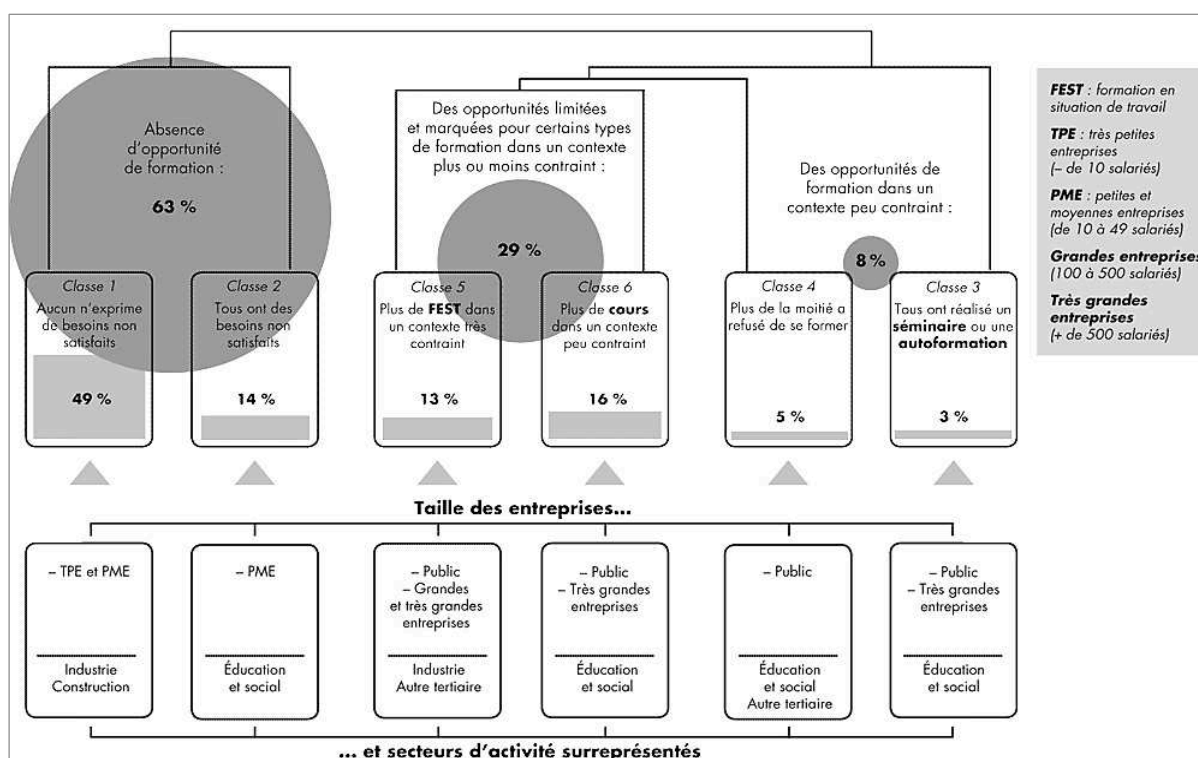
Absence d'opportunité de formation :

63 %

Des opportunités limitées et marquées pour certains types de formation dans un contexte plus ou moins contraint :

29 %

Des opportunités de formation dans un contexte peu contraint :

8 %

Classe 1
Aucun n'exprime de besoins non satisfaits
49 %

Classe 2
Tous ont des besoins non satisfaits
14 %

Classe 5
Plus de **FEST** dans un contexte très contraint
13 %

Classe 6
Plus de **cours** dans un contexte peu contraint
16 %

Classe 4
Plus de la moitié a refusé de se former
5 %

Classe 3
Tous ont réalisé un **séminaire** ou une **autoformation**
3 %

**FEST** : formation en situation de travail

**TPE** : très petites entreprises (– de 10 salariés)

**PME** : petites et moyennes entreprises (de 10 à 49 salariés)

**Grandes entreprises** (100 à 500 salariés)

**Très grandes entreprises** (+ de 500 salariés)

**Taille des entreprises...**

– TPE et PME
Industrie Construction

– PME
Éducation et social

– Public
– Grandes et très grandes entreprises
Industrie Autre tertiaire

– Public
– Très grandes entreprises
Éducation et social

– Public
Éducation et social Autre tertiaire

– Public
– Très grandes entreprises
Éducation et social

**... et secteurs d'activité surreprésentés**